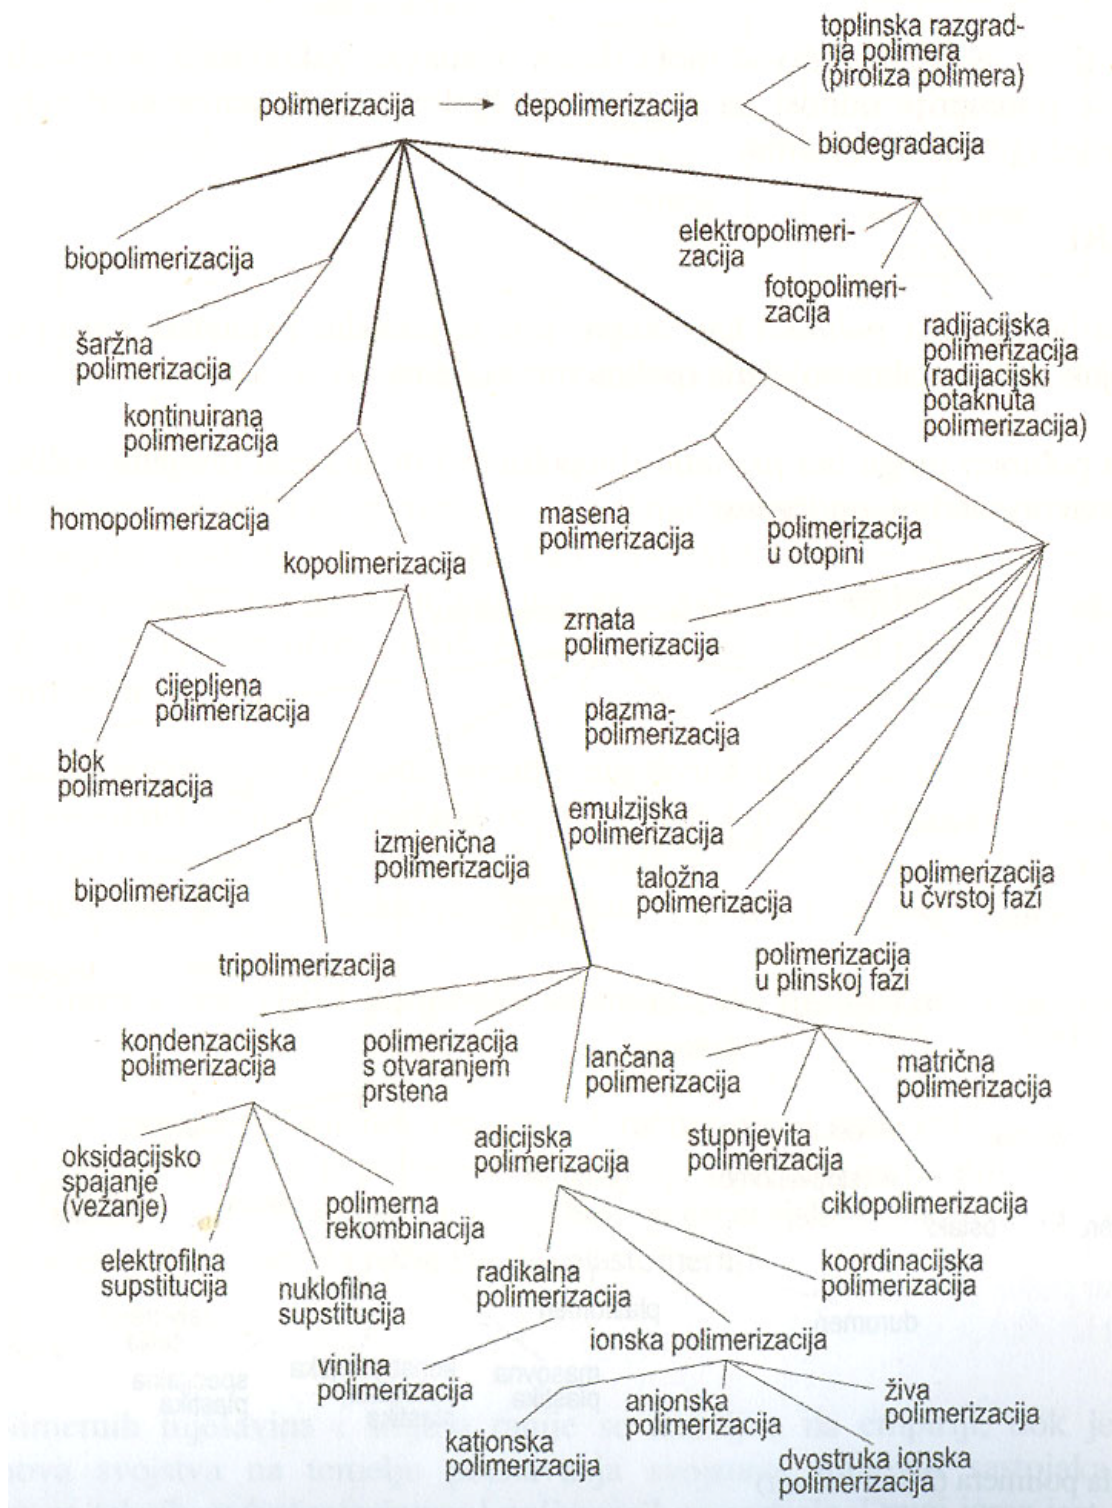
polimerizacija → depolimerizacija

toplinska razgradnja polimera (piroliza polimera)

biodegradacija

biopolimerizacija

šaržna polimerizacija

kontinuirana polimerizacija

homopolimerizacija

kopolimerizacija

cijepljena polimerizacija

blok polimerizacija

izmjenična polimerizacija

bipolimerizacija

tripolimerizacija

elektropolimerizacija

fotopolimerizacija

radijacijska polimerizacija (radijacijski potaknuta polimerizacija)

masena polimerizacija

polimerizacija u otopini

zrnata polimerizacija

plazma-polimerizacija

emulzijska polimerizacija

taložna polimerizacija

polimerizacija u čvrstoj fazi

polimerizacija u plinskoj fazi

kondenzacijska polimerizacija

polimerizacija s otvaranjem prstena

lančana polimerizacija

matrična polimerizacija

oksidacijsko spajanje (vezanje)

polimerna rekombinacija

elektrofilna supstitucija

nuklofilna supstitucija

adicijska polimerizacija

stupnjevita polimerizacija

ciklopolimerizacija

koordinacijska polimerizacija

radikalna polimerizacija

ionska polimerizacija

vinilna polimerizacija

anionska polimerizacija

živa polimerizacija

kationska polimerizacija

dvostruka ionska polimerizacija